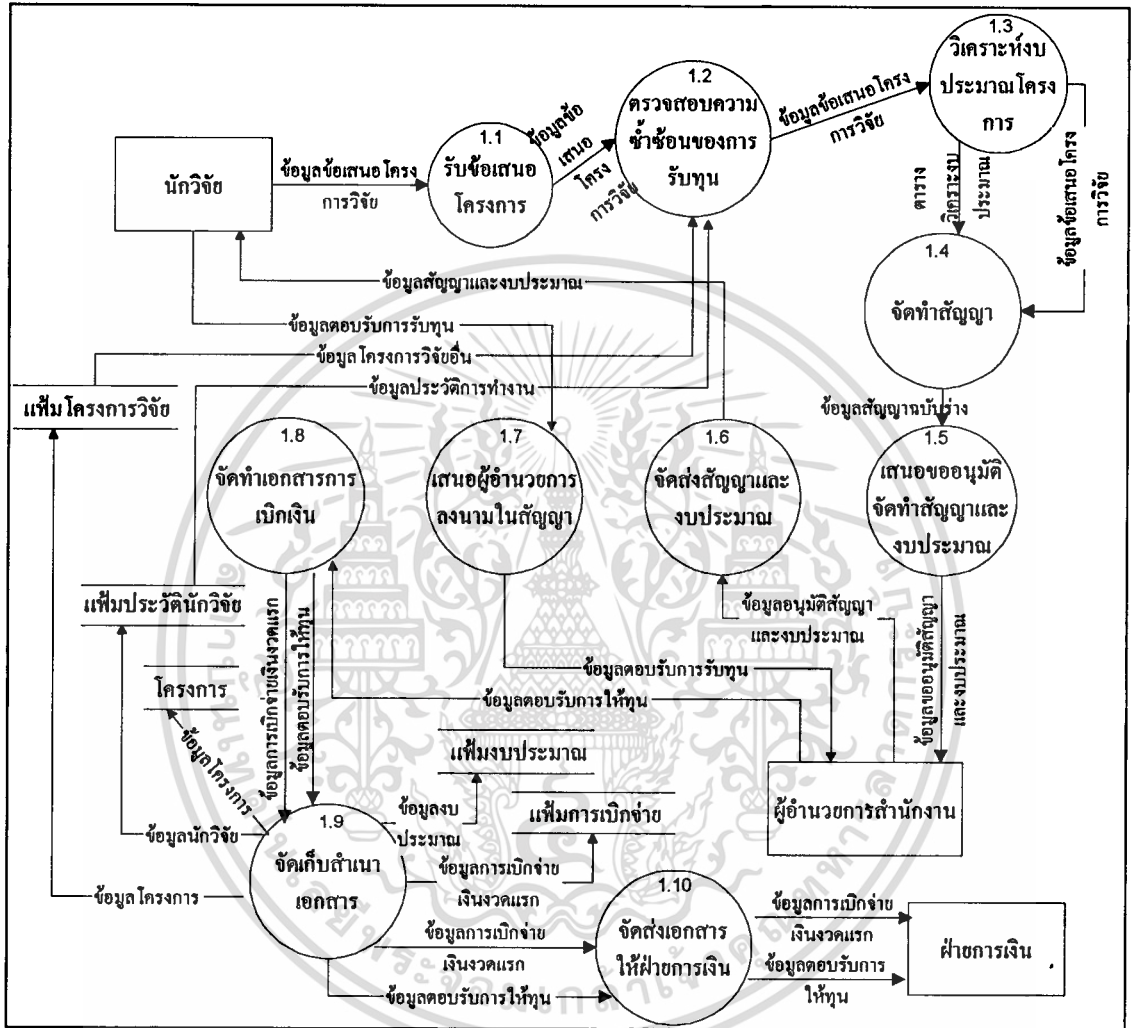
นักวิจัย

ข้อมูลข้อเสนอโครงการวิจัย

1.1
รับข้อเสนอโครงการ

ข้อมูลข้อเสนอโครงการวิจัย

1.2
ตรวจสอบความซ้ำซ้อนของการรับทุน

ข้อมูลข้อเสนอโครงการวิจัย

1.3
วิเคราะห์งบประมาณโครงการ

ตารางวิเคราะห์งบประมาณ

ข้อมูลข้อเสนอโครงการวิจัย

1.4
จัดทำสัญญา

ข้อมูลสัญญาและงบประมาณ

ข้อมูลตอบรับการรับทุน

ข้อมูล โครงการวิจัยอื่น

ข้อมูลประวัติการทำงาน

แฟ้มโครงการวิจัย

ข้อมูลสัญญาฉบับร่าง

1.8
จัดทำเอกสารการเบิกเงิน

1.7
เสนอผู้อำนวยการลงนามในสัญญา

1.6
จัดส่งสัญญาและงบประมาณ

1.5
เสนอขออนุมัติจัดทำสัญญาและงบประมาณ

แฟ้มประวัตินักวิจัย

ข้อมูลการเบิกจ่ายเงินงวดแรก

ข้อมูลตอบรับการให้ทุน

ข้อมูลอนุมัติสัญญาและงบประมาณ

ข้อมูลขออนุมัติสัญญาและงบประมาณ

ข้อมูลตอบรับการรับทุน

โครงการ

ข้อมูลตอบรับการให้ทุน

ข้อมูลโครงการ

แฟ้มงบประมาณ

ข้อมูลงบประมาณ

แฟ้มการเบิกจ่าย

ผู้อำนวยการสำนักงาน

ข้อมูลนักวิจัย

1.9
จัดเก็บสำเนาเอกสาร

ข้อมูลการเบิกจ่ายเงินงวดแรก

ข้อมูล โครงการ

1.10
จัดส่งเอกสารให้ฝ่ายการเงิน

ข้อมูลการเบิกจ่ายเงินงวดแรก

ข้อมูลการเบิกจ่ายเงินงวดแรก

ฝ่ายการเงิน

ข้อมูลตอบรับการให้ทุน

ข้อมูลตอบรับการให้ทุน